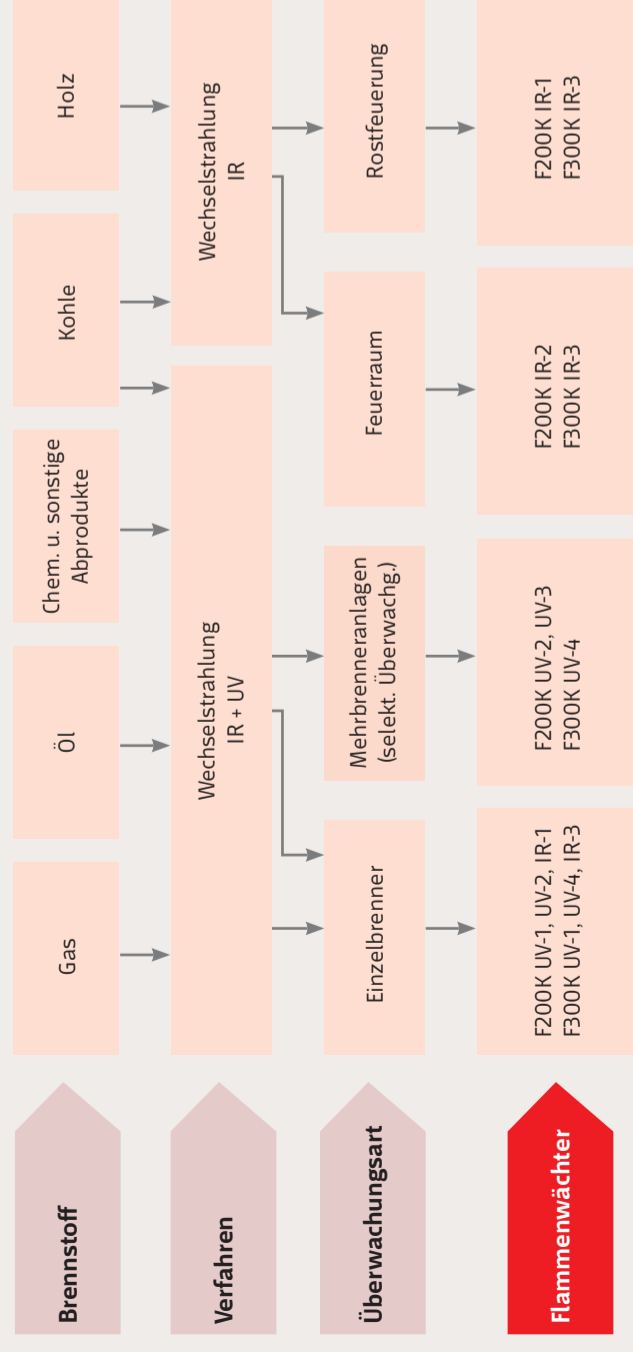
Brennstoff

Gas

Öl

Chem. u. sonstige Abprodukte

Kohle

Holz

Verfahren

Wechselstrahlung IR + UV

Wechselstrahlung IR

Überwachungsart

Einzelbrenner

Mehrbrenneranlagen (selekt. Überwachg.)

Feuerraum

Rostfeuerung

Flammenwächter

F200K UV-1, UV-2, IR-1
F300K UV-1, UV-4, IR-3

F200K UV-2, UV-3
F300K UV-4

F200K IR-2
F300K IR-3

F200K IR-1
F300K IR-3